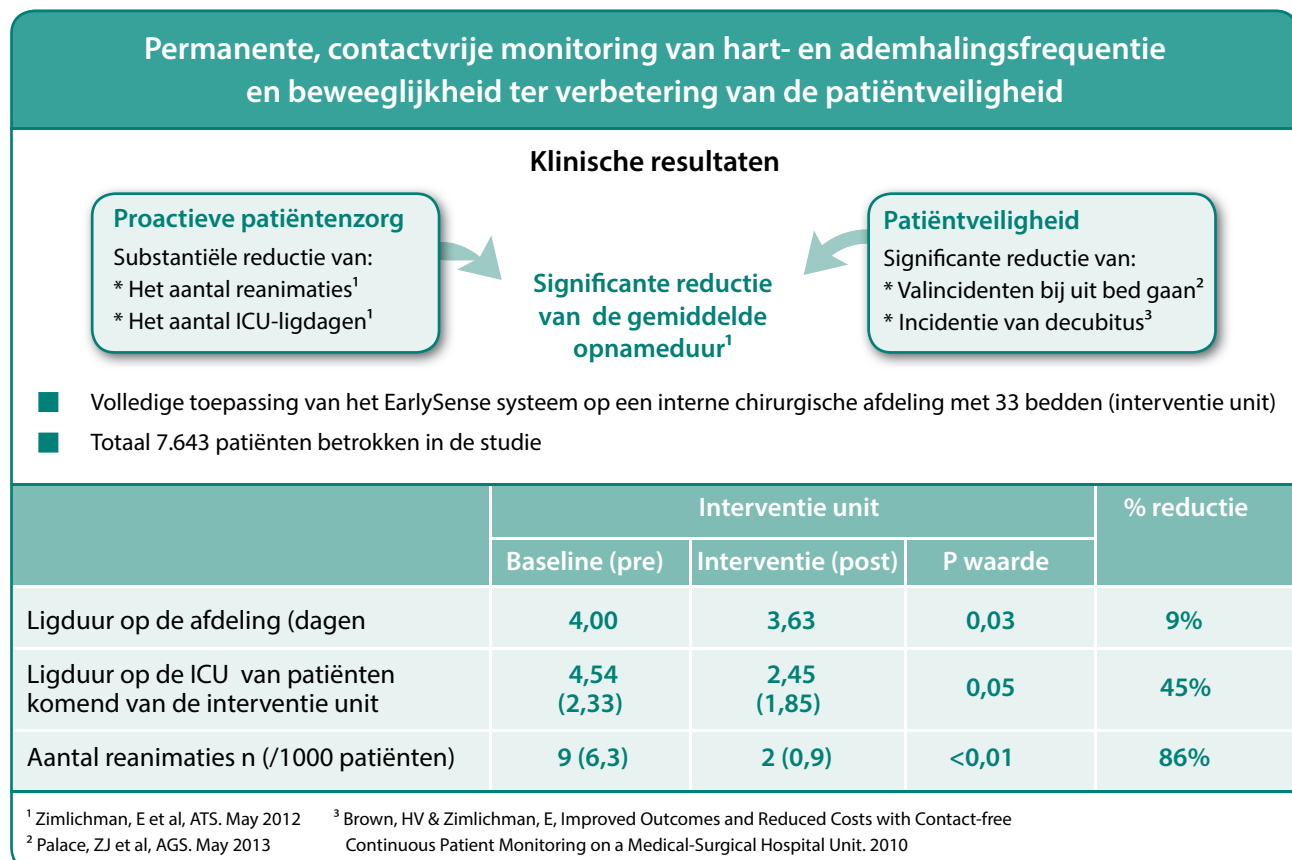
Permanente, contactvrije monitoring van hart- en ademhalingsfrequentie en beweeglijkheid ter verbetering van de patiëntveiligheid

Klinische resultaten

Proactieve patiëntenzorg
Substantiële reductie van:
* Het aantal reanimaties$^1$
* Het aantal ICU-ligdagen$^1$

Significante reductie van de gemiddelde opnameduur$^1$

Patiëntveiligheid
Significante reductie van:
* Valincidenten bij uit bed gaan$^2$
* Incidentie van decubitus$^3$

Volledige toepassing van het EarlySense systeem op een interne chirurgische afdeling met 33 bedden (interventie unit)

Totaal 7.643 patiënten betrokken in de studie

| | Interventie unit | | | % reductie |
|---|---|---|---|---|
| | Baseline (pre) | Interventie (post) | P waarde | |
| Ligduur op de afdeling (dagen | 4,00 | 3,63 | 0,03 | 9% |
| Ligduur op de ICU van patiënten komend van de interventie unit | 4,54 (2,33) | 2,45 (1,85) | 0,05 | 45% |
| Aantal reanimaties n (/1000 patiënten) | 9 (6,3) | 2 (0,9) | <0,01 | 86% |

$^1$ Zimlichman, E et al, ATS. May 2012
$^2$ Palace, ZJ et al, AGS. May 2013
$^3$ Brown, HV & Zimlichman, E, Improved Outcomes and Reduced Costs with Contact-free Continuous Patient Monitoring on a Medical-Surgical Hospital Unit. 2010